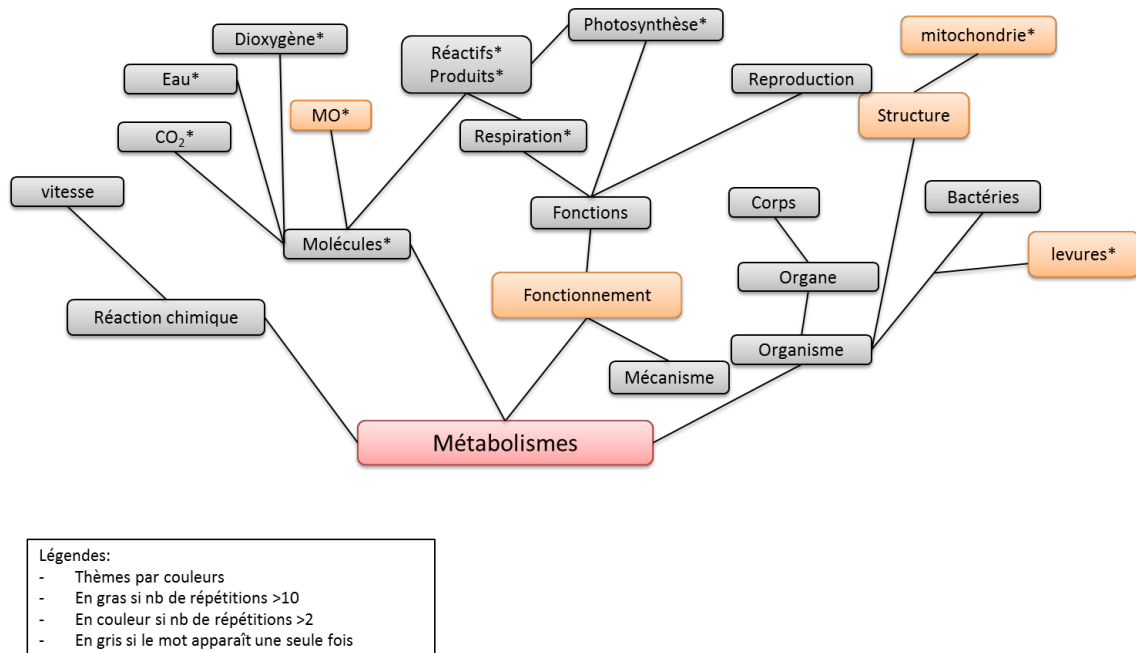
Photosynthèse*

Dioxygène*

Réactifs*
Produits*

mitochondrie*

Eau*

Reproduction

MO*

Structure

Respiration*

$CO_2$*

vitesse

Bactéries

Corps

Fonctions

Molécules*

levures*

Organe

Fonctionnement

Réaction chimique

Organisme

Mécanisme

Métabolismes

Légendes:
- Thèmes par couleurs
- En gras si nb de répétitions >10
- En couleur si nb de répétitions >2
- En gris si le mot apparaît une seule fois